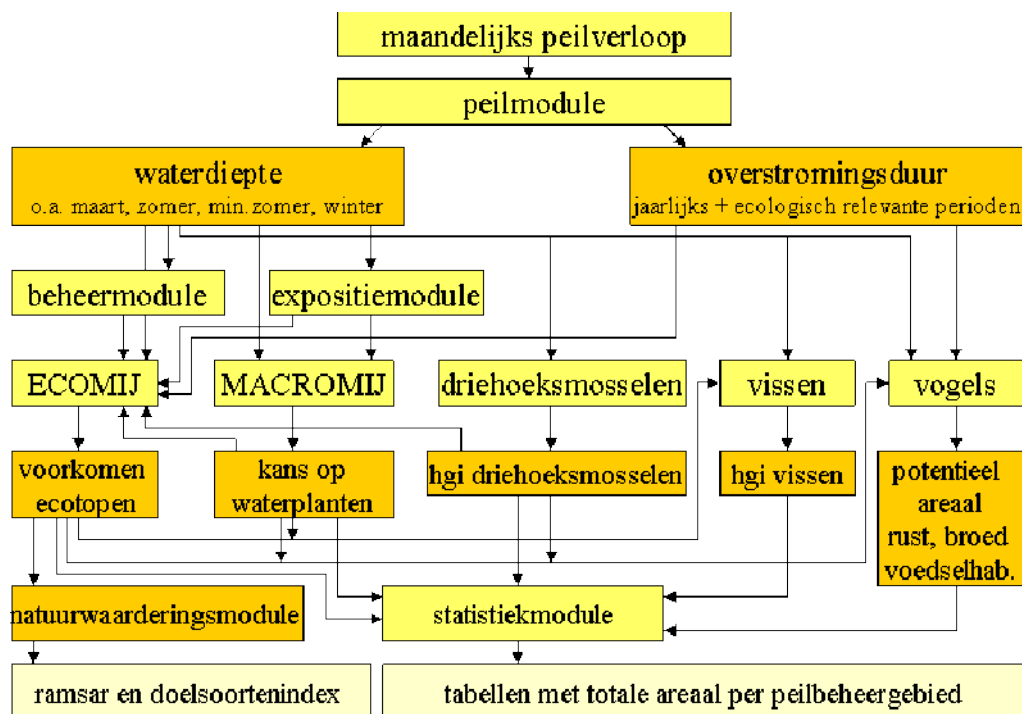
maandelijks peilverloop

peilmodule

waterdiepte
o.a. maart, zomer, min.zomer, winter

overstromingsduur
jaarlijks + ecologisch relevante perioden

beheermodule

expositiemodule

ECOMIJ

MACROMIJ

driehoeksmosselen

vissen

vogels

voorkomen ecotopen

kans op waterplanten

hgi driehoeksmosselen

hgi vissen

potentieel areaal rust, broed voedselhab.

natuurwaarderingsmodule

statistiekmodule

ramsar en doelsoortenindex

tabellen met totale areaal per peilbeheergebied